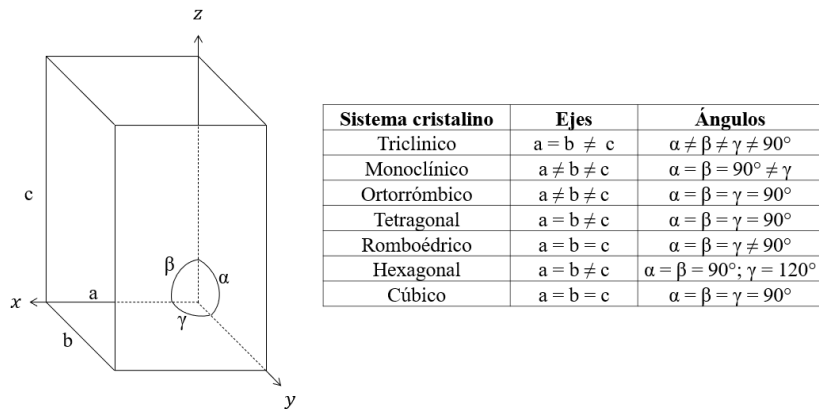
$z$

c

β

α

$x$

a

γ

b

$y$

| Sistema cristalino | Ejes | Ángulos |
|---|---|---|
| Triclinico | $a = b \neq c$ | $\alpha \neq \beta \neq \gamma \neq 90°$ |
| Monoclínico | $a \neq b \neq c$ | $\alpha = \beta = 90° \neq \gamma$ |
| Ortorrómbico | $a \neq b \neq c$ | $\alpha = \beta = \gamma = 90°$ |
| Tetragonal | $a = b \neq c$ | $\alpha = \beta = \gamma = 90°$ |
| Romboédrico | $a = b = c$ | $\alpha = \beta = \gamma \neq 90°$ |
| Hexagonal | $a = b \neq c$ | $\alpha = \beta = 90°; \gamma = 120°$ |
| Cúbico | $a = b = c$ | $\alpha = \beta = \gamma = 90°$ |